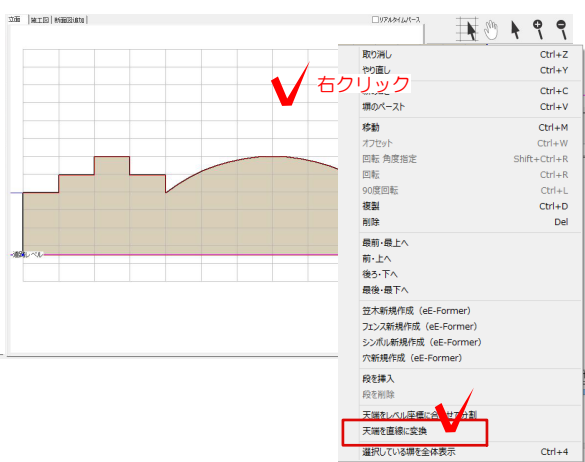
立面 | 施工図 | 断面図追加

リアルタイムパース

右クリック

基準レベル

| | |
|---|---|
| 取り消し | Ctrl+Z |
| やり直し | Ctrl+Y |
| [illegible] | Ctrl+C |
| 塀のペースト | Ctrl+V |
| 移動 | Ctrl+M |
| オフセット | Ctrl+W |
| 回転 角度指定 | Shift+Ctrl+R |
| 回転 | Ctrl+R |
| 90度回転 | Ctrl+L |
| 複製 | Ctrl+D |
| 削除 | Del |
| 最前・最上へ | |
| 前・上へ | |
| 後ろ・下へ | |
| 最後・最下へ | |
| 笠木新規作成（eE-Former） | |
| フェンス新規作成（eE-Former） | |
| シンボル新規作成（eE-Former） | |
| 穴新規作成（eE-Former） | |
| 段を挿入 | |
| 段を削除 | |
| 天端をレベル座標に合わせて分割 | |
| 天端を直線に変換 | |
| 選択している塀を全体表示 | Ctrl+4 |